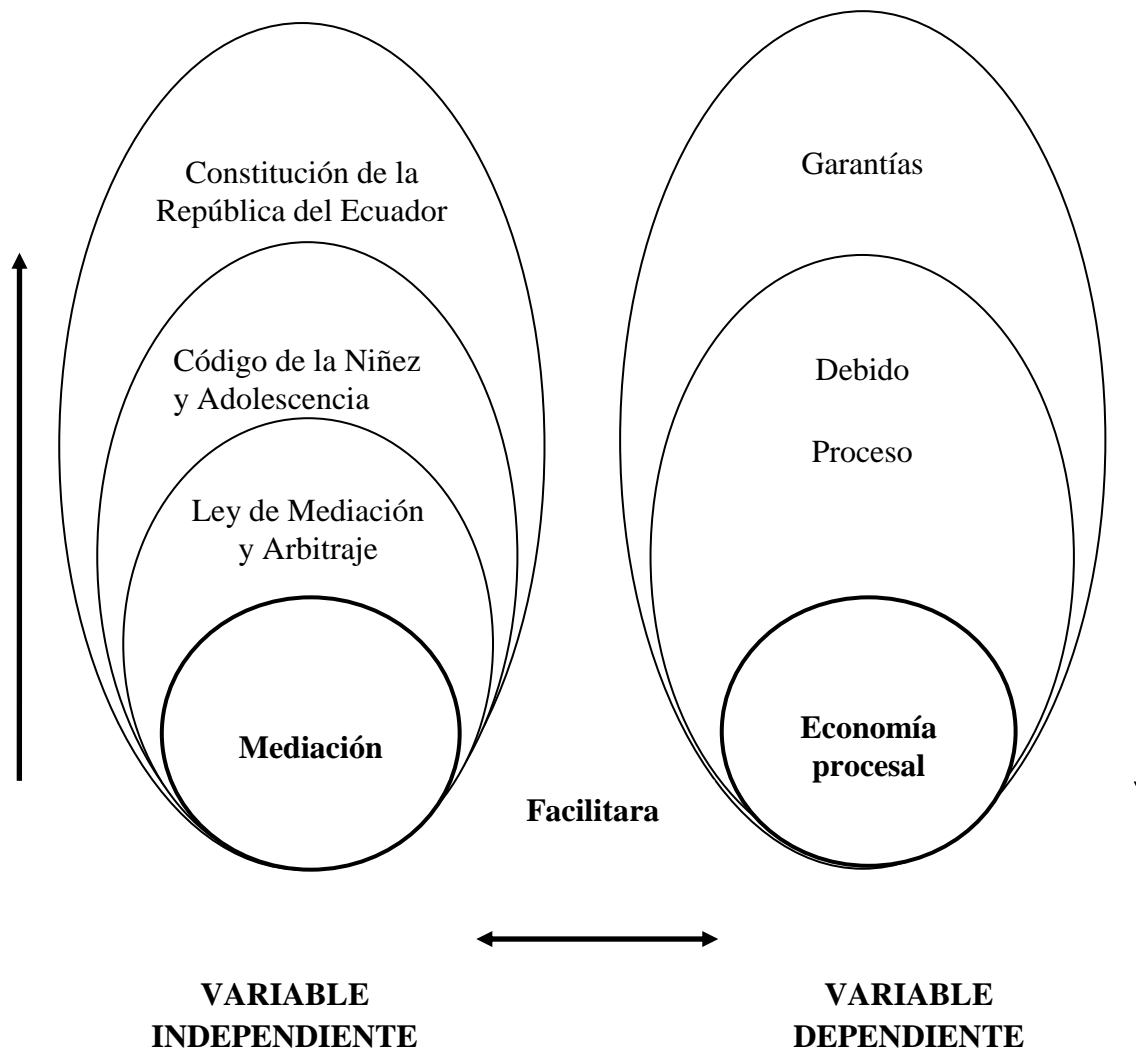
Constitución de la República del Ecuador

Código de la Niñez y Adolescencia

Ley de Mediación y Arbitraje

**Mediación**

Garantías

Debido

Proceso

**Economía procesal**

**Facilitara**

**VARIABLE INDEPENDIENTE**

**VARIABLE DEPENDIENTE**